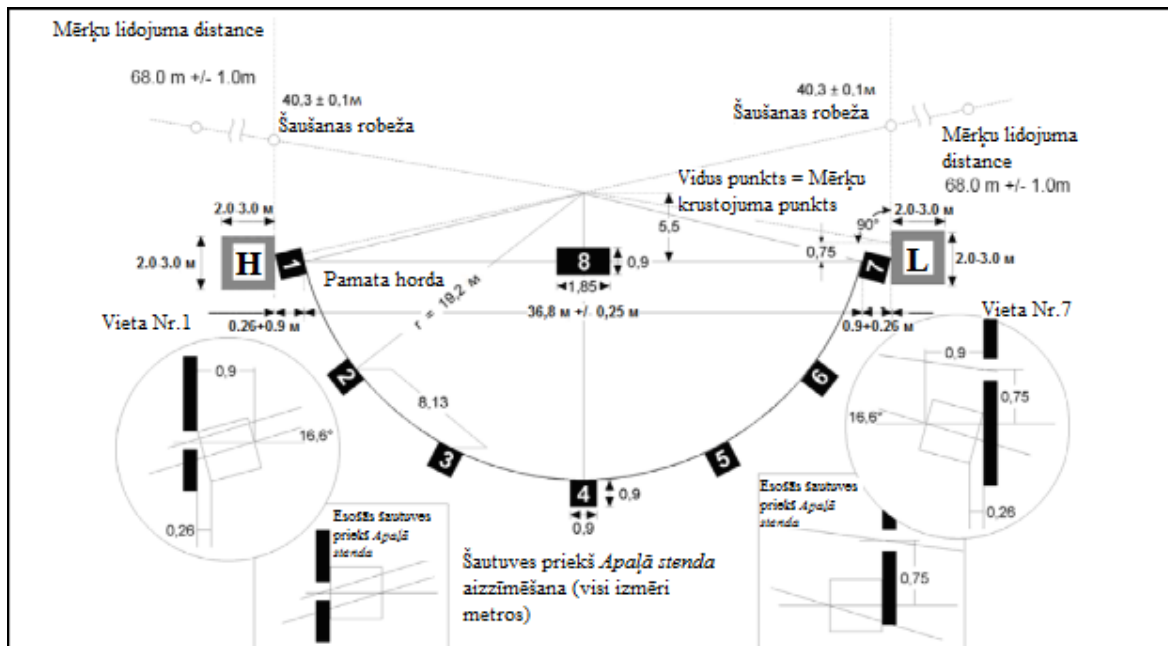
Mērķu lidojuma distance

68.0 m +/- 1.0m

40,3 ± 0,1м
Šaušanas robeža

40,3 ± 0,1м
Šaušanas robeža

Mērķu lidojuma distance
68.0 m +/- 1.0m

Vidus punkts = Mērķu krustojuma punkts

2.0 3.0 м

2.0 3.0 м

H

1

Pamata horda

r = 19,2 м

5,5

8

0,9

◄1,85►

0,75

90°

2.0-3.0 м

7

L

2.0-3.0 м

0.26+0.9 м

36,8 м +/- 0,25 м

0.9+0.26 м

Vieta Nr.1

Vieta Nr.7

0,9

16,6°

0,26

2

8,13

3

4

0,9

0,9

5

6

0,9

0,75

16,6°

0,26

Esošās šautuves priekš Apaļā stenda

Esošās šautuves priekš Apaļā stenda

0,75

Šautuves priekš Apaļā stenda aizzīmēšana (visi izmēri metros)